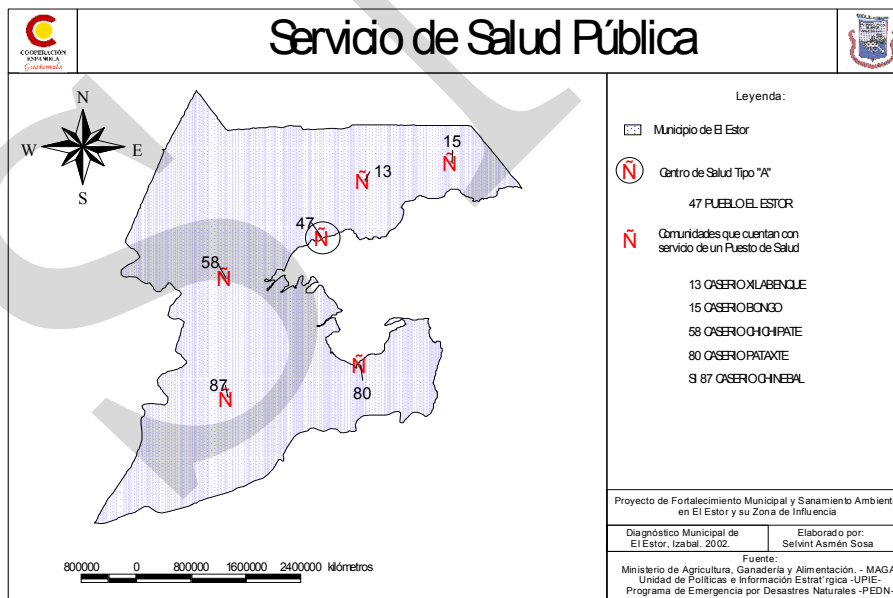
COOPERACIÓN ESPAÑOLA Guatemala

Servicio de Salud Pública

N
W
E
S

15
13
47
58
87
80

Leyenda:

Municipio de El Estor

Ñ Centro de Salud Tipo "A"

47 PUEBLO EL ESTOR

Ñ Comunidades que cuentan con servicio de un Puesto de Salud

13 CASERIO XILABENQUE
15 CASERIO BONGO
58 CASERIO CHICHIPATE
80 CASERIO PATAXTE
SI 87 CASERIO CHINEBAL

Proyecto de Fortalecimiento Municipal y Saneamiento Ambient en El Estor y su Zona de Influencia

| Diagnóstico Municipal de El Estor, Izabal. 2002. | Elaborado por: Selvint Asmén Sosa |
|---|---|

Fuente:
Ministerio de Agricultura, Ganadería y Alimentación. - MAGA
Unidad de Políticas e Información Estrat'rgica -UPIE-
Programa de Emergencia por Desastres Naturales -PEDN-

800000 0 800000 1600000 2400000 kilómetros